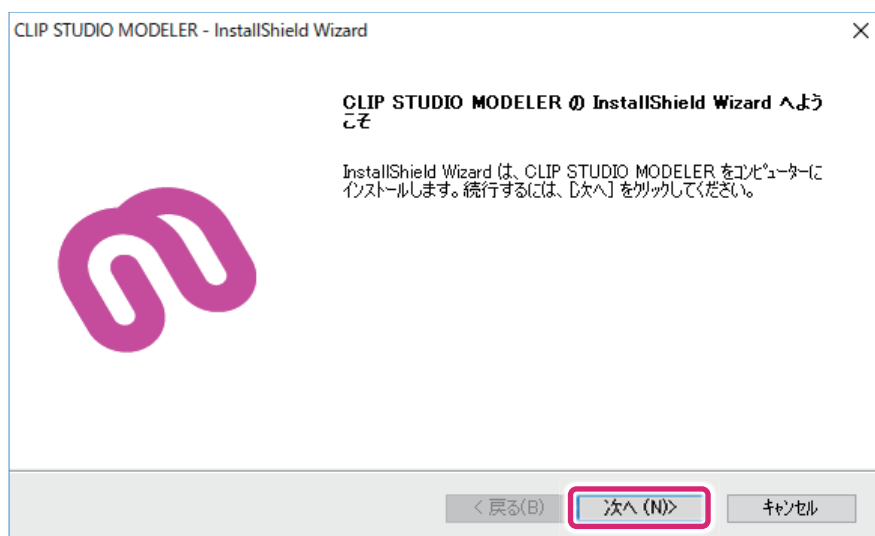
CLIP STUDIO MODELER - InstallShield Wizard

×

CLIP STUDIO MODELER の InstallShield Wizard へようこそ

InstallShield Wizard は、CLIP STUDIO MODELER をコンピューターにインストールします。続行するには、[次へ] をクリックしてください。

< 戻る(B)

次へ (N)>

キャンセル